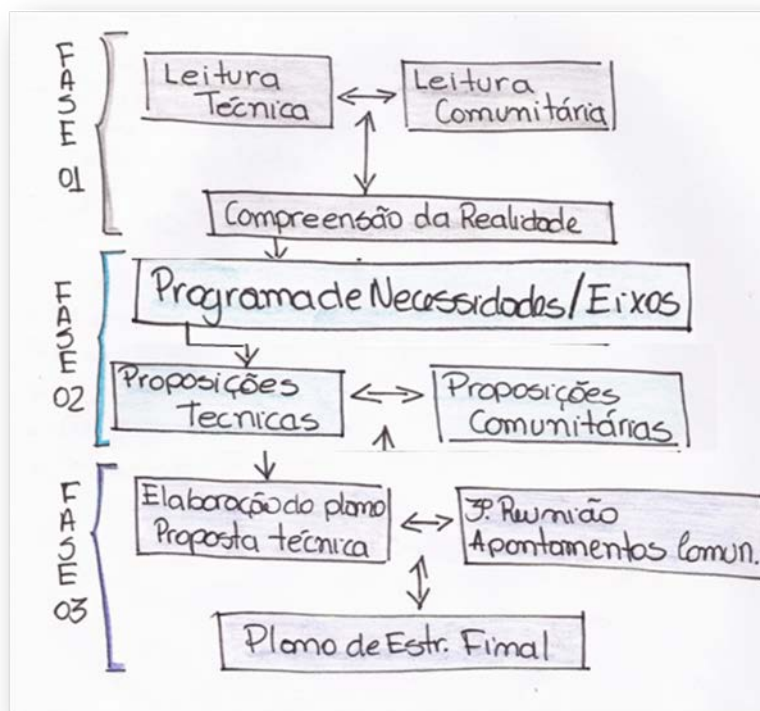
FASE 01

Leitura Técnica

Leitura Comunitária

Compreensão da Realidade

FASE 02

Programa de Necessidades/Eixos

Proposições Tecnicas

Proposições Comunitárias

FASE 03

Elaboração do plano Proposta técnica

3ª Reunião Apontamentos Comun.

Plano de Estr. Final